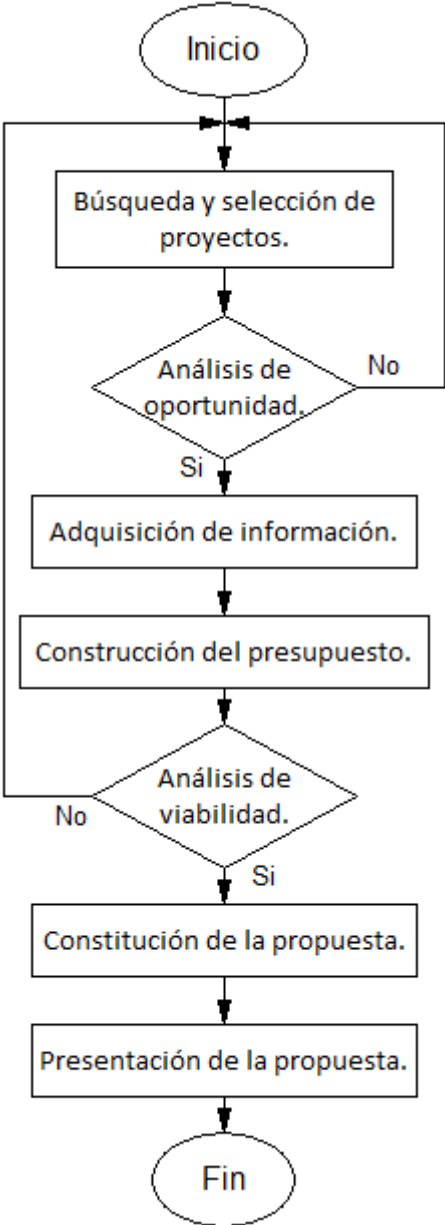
Inicio

Búsqueda y selección de proyectos.

Análisis de oportunidad.

No

Si

Adquisición de información.

Construcción del presupuesto.

Análisis de viabilidad.

No

Si

Constitución de la propuesta.

Presentación de la propuesta.

Fin